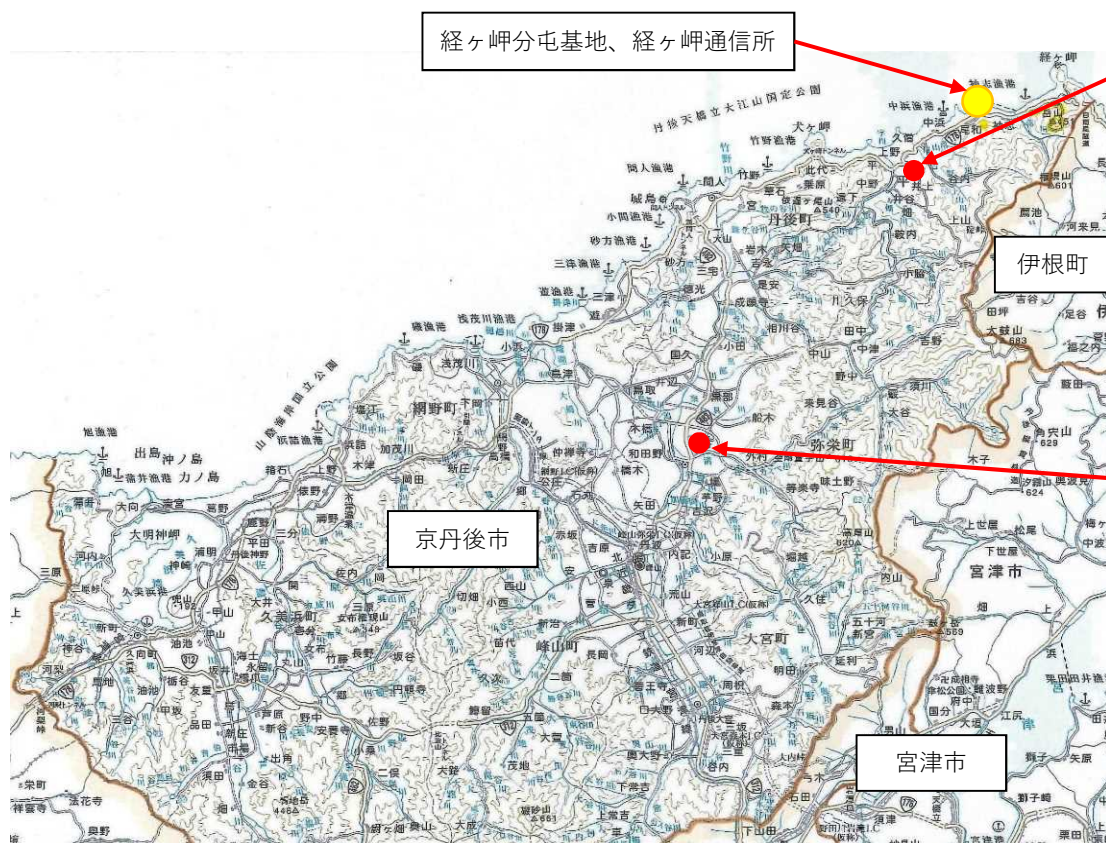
経ヶ岬分屯基地、経ヶ岬通信所

伊根町

京丹後市

宮津市

経ヶ岬
袖志漁港
丹後天橋立大江山国定公園
犬ヶ岬
竹野漁港
間人漁港
間人
丹後町
網野町
弥栄町
峰山町
大宮町
久美浜町
山陰海岸国立公園
宮津市
上世屋
下世屋
大江山
府中
江尻
野田川
与謝野町
加悦